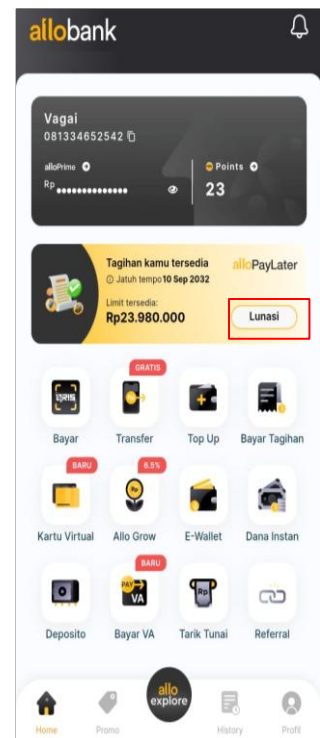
allobank

Vagai
081334652542

alloPrime
Rp ••••••••••••••

Points
23

Tagihan kamu tersedia
Jatuh tempo 10 Sep 2032
alloPayLater
Limit tersedia:
Rp23.980.000
Lunasi

QRIS
Bayar
GRATIS
Transfer
Top Up
Bayar Tagihan
BARU
Kartu Virtual
6.5%
Allo Grow
E-Wallet
Dana Instan
Deposito
BARU
PAY VA
Bayar VA
Rp
Tarik Tunai
Referral

Home
Promo
allo explore
History
Profil